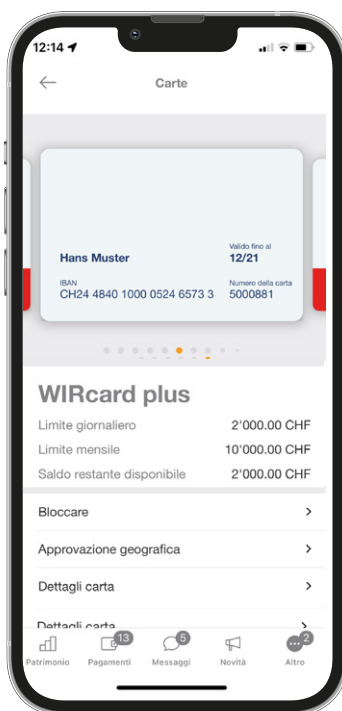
12:14

Carte

Hans Muster

Valido fino al
12/21

IBAN
CH24 4840 1000 0524 6573 3

Numero della carta
5000881

WIRcard plus

Limite giornaliero 2'000.00 CHF

Limite mensile 10'000.00 CHF

Saldo restante disponibile 2'000.00 CHF

Bloccare

Approvazione geografica

Dettagli carta

Dettagli carta

Patrimonio
13
Pagamenti
5
Messaggi
Novità
2
Altro